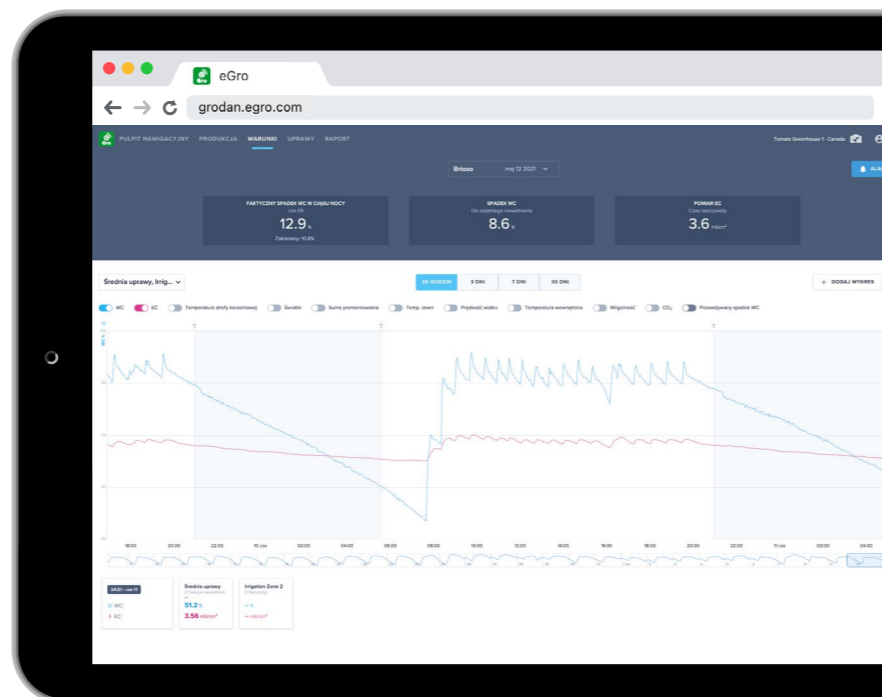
eGro

grodan.egro.com

PULPIT NAWIGACYJNY PRODUKCJA WARUNKI UPRAWY RAPORT

Tomato Greenhouse 1 - Canada

Brioso maj 12 2021

FAKTYCZNY SPADEK WC W CIĄGU NOCY
12.9 %
Zalecany 10.8%

SPADEK WC
Od ostatniego nawadniania
8.6 %

POMIAR EC
Czas rzeczywisty
3.6 mS/cm²

Średnia uprawy, Irrig...

24 GODZIN 3 DNI 7 DNI 30 DNI

+ DODAJ WYKRES

WC EC Temperatura strefy korzeniowej Światło Suma promieniowania Temp. zewn Prędkość wiatru Temperatura wewnętrzna Wilgotność $CO_2$ Przewidywany spadek WC

18:00 20:00 22:00 10 cze 02:00 04:00 06:00 08:00 10:00 12:00 14:00 16:00 18:00 20:00 22:00 11 cze 02:00 04:00

04:51 - cze 11
WC:
EC:

Średnia uprawy
51.2 %
3.56 mS/cm²

Irrigation Zone 2
-- %
-- mS/cm²